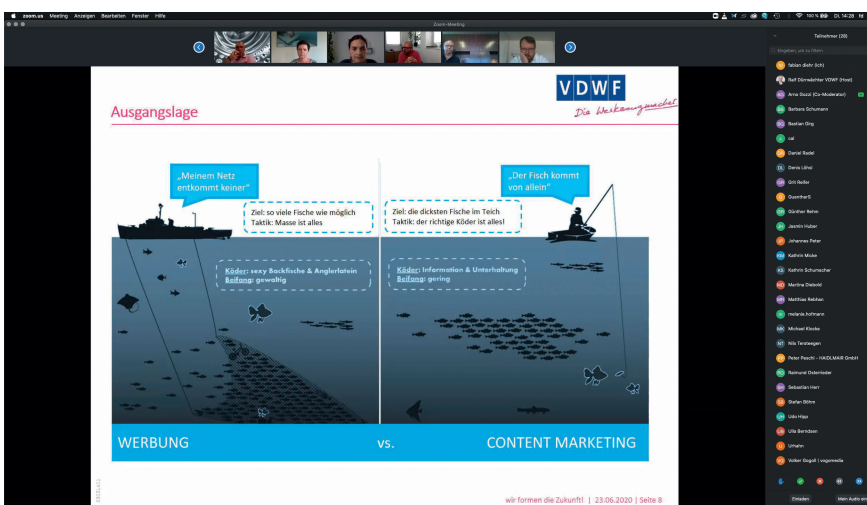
zoom.us Meeting Anzeigen Bearbeiten Fenster Hilfe

Zoom-Meeting

100 % Di. 14:28

Teilnehmer (26)

Eingeben, um zu filtern

fabian diehr (Ich)
Ralf Dürrwächter VDWF (Host)
Anna Gozzi (Co-Moderator)
Barbara Schumann
Bastian Grig
cal
Daniel Rodel
Denis Löhel
Grit Reiter
GuentherS
Günther Rehm
Jasmin Huber
Johannes Peter
Kathrin Micke
Kathrin Schumacher
Marlène Diebold
Matthias Rebhan
melanie.hofmann
Michael Klocke
Nils Terstegen
Peter Paschl - HAIDLMAIR GmbH
Reimund Ostermeier
Sebastian Herr
Stefan Böhm
Udo Hijju
Ulla Berndsen
Urhahn
Volker Gogoll | vogomedia

Einladen
Mein Audio ein

Ausgangslage

VDWF
Die Werkzeugmacher

„Meinem Netz entkommt keiner"

Ziel: so viele Fische wie möglich
Taktik: Masse ist alles

Köder: sexy Backfische & Anglerlatein
Beifang: gewaltig

„Der Fisch kommt von allein"

Ziel: die dicksten Fische im Teich
Taktik: der richtige Köder ist alles!

Köder: Information & Unterhaltung
Beifang: gering

WERBUNG vs. CONTENT MARKETING

wir formen die Zukunft! | 23.06.2020 | Seite 8